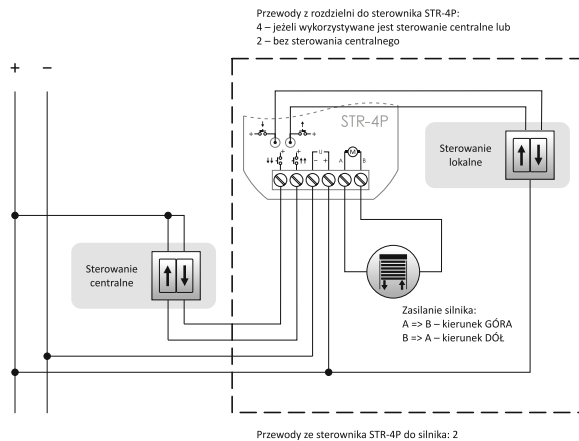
Przewody z rozdzielni do sterownika STR-4P:
4 – jeżeli wykorzystywane jest sterowanie centralne lub
2 – bez sterowania centralnego

+ –

STR-4P

U
– +
A B

Sterowanie lokalne

Sterowanie centralne

Zasilanie silnika:
A => B – kierunek GÓRA
B => A – kierunek DÓŁ

Przewody ze sterownika STR-4P do silnika: 2